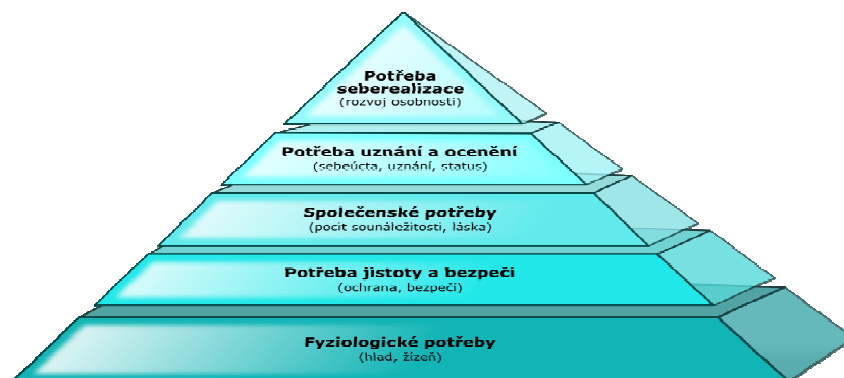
Potřeba seberealizace
(rozvoj osobnosti)

Potřeba uznání a ocenění
(sebeúcta, uznání, status)

Společenské potřeby
(pocit sounáležitosti, láska)

Potřeba jistoty a bezpečí
(ochrana, bezpečí)

Fyziologické potřeby
(hlad, žízeň)